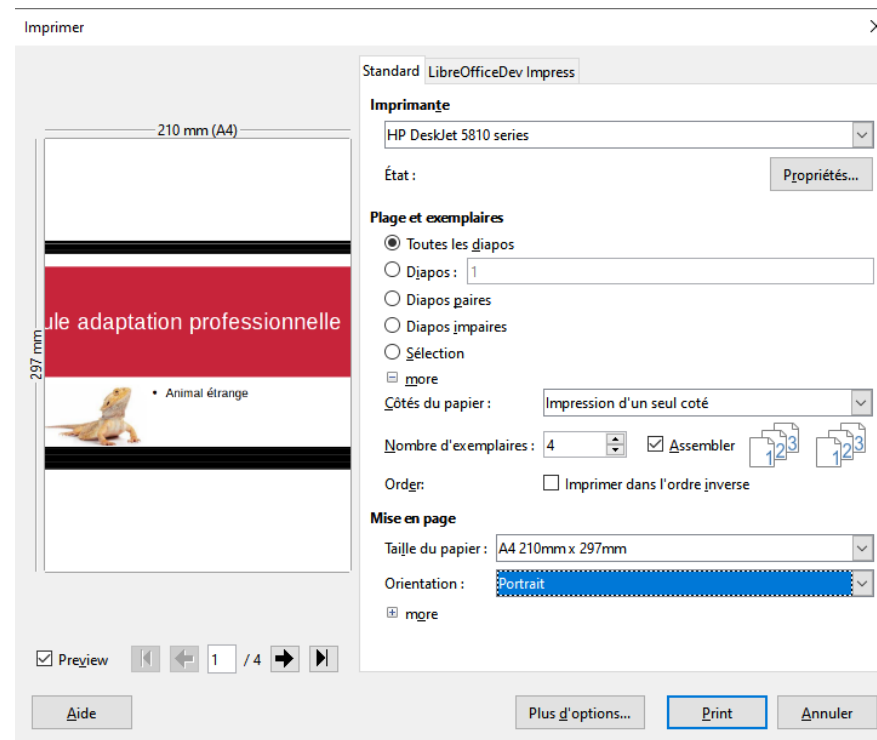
Imprimer

210 mm (A4)

297 mm

ule adaptation professionnelle

• Animal étrange

Standard | LibreOfficeDev Impress

Imprimante

HP DeskJet 5810 series

État :

Propriétés...

Plage et exemplaires

Toutes les diapos

Diapos : 1

Diapos paires

Diapos impaires

Sélection

more

Côtés du papier : Impression d'un seul coté

Nombre d'exemplaires : 4

Assembler

1 2 3

1 2 3

Order:

Imprimer dans l'ordre inverse

Mise en page

Taille du papier : A4 210mm x 297mm

Orientation : Portrait

more

Preview

1 / 4

Aide

Plus d'options...

Print

Annuler